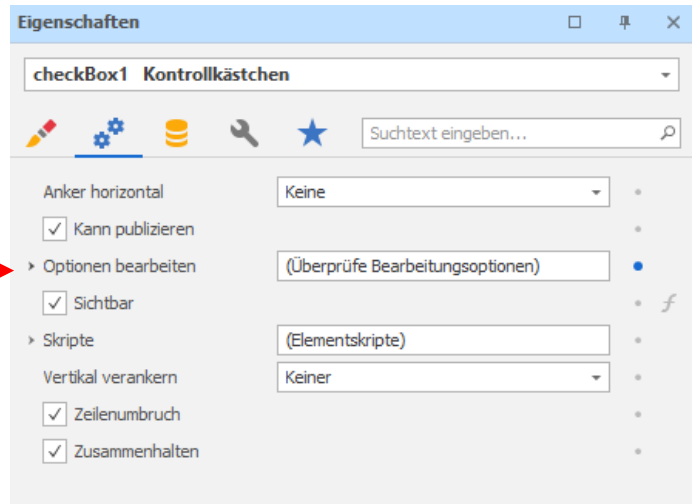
Eigenschaften

checkBox1 Kontrollkästchen

Suchtext eingeben...

Anker horizontal
Keine
Kann publizieren
Optionen bearbeiten
(Überprüfe Bearbeitungsoptionen)
Sichtbar
Skripte
(Elementskripte)
Vertikal verankern
Keiner
Zeilenumbruch
Zusammenhalten